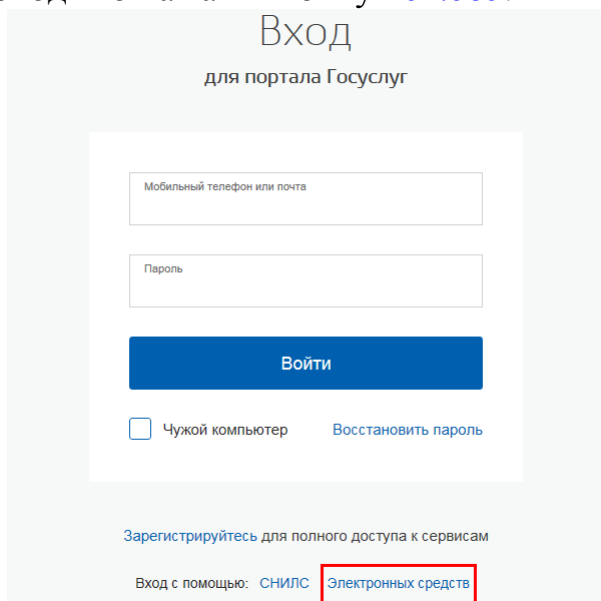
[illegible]

Вход

для портала Госуслуг

Мобильный телефон или почта

Пароль

Войти

Чужой компьютер

Восстановить пароль

Зарегистрируйтесь для полного доступа к сервисам

Вход с помощью: СНИЛС Электронных средств